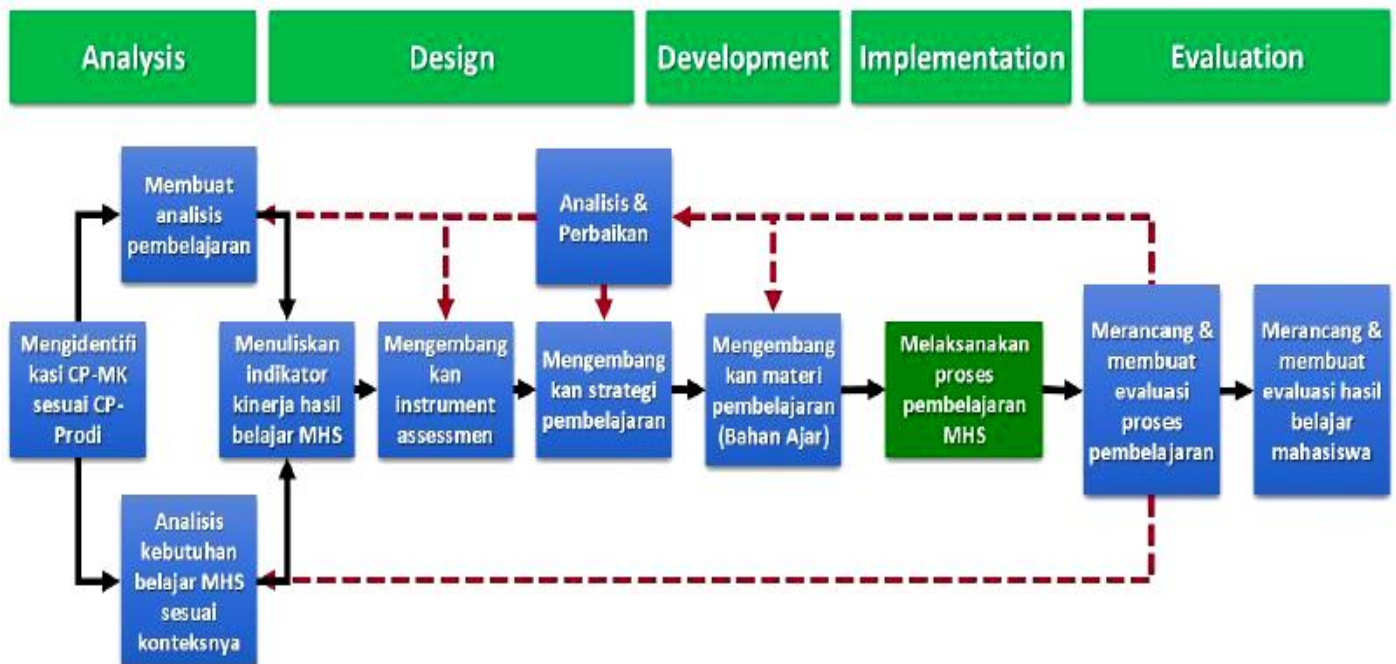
Analysis

Design

Development

Implementation

Evaluation

Membuat analisis pembelajaran

Analisis & Perbaikan

Mengidentifikasi CP-MK sesuai CP-Prodi

Menuliskan indikator kinerja hasil belajar MHS

Mengembangkan instrument assessmen

Mengembangkan strategi pembelajaran

Mengembangkan materi pembelajaran (Bahan Ajar)

Melaksanakan proses pembelajaran MHS

Merancang & membuat evaluasi proses pembelajaran

Merancang & membuat evaluasi hasil belajar mahasiswa

Analisis kebutuhan belajar MHS sesuai konteksnya